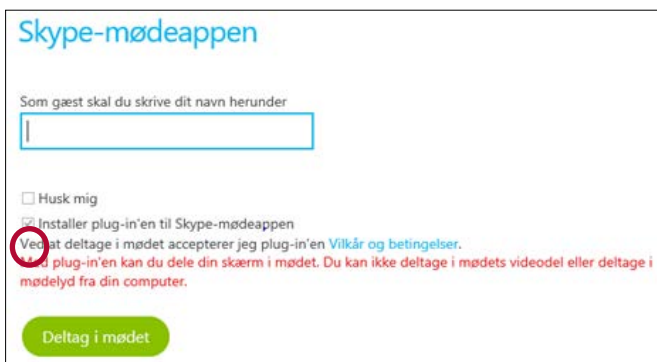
Skype-mødeappen

Som gæst skal du skrive dit navn herunder

Husk mig

Installer plug-in'en til Skype-mødeappen

Ved at deltage i mødet accepterer jeg plug-in'en Vilkår og betingelser.

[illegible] plug-in'en kan du dele din skærm i mødet. Du kan ikke deltage i mødets videodel eller deltage i mødelyd fra din computer.

Deltag i mødet